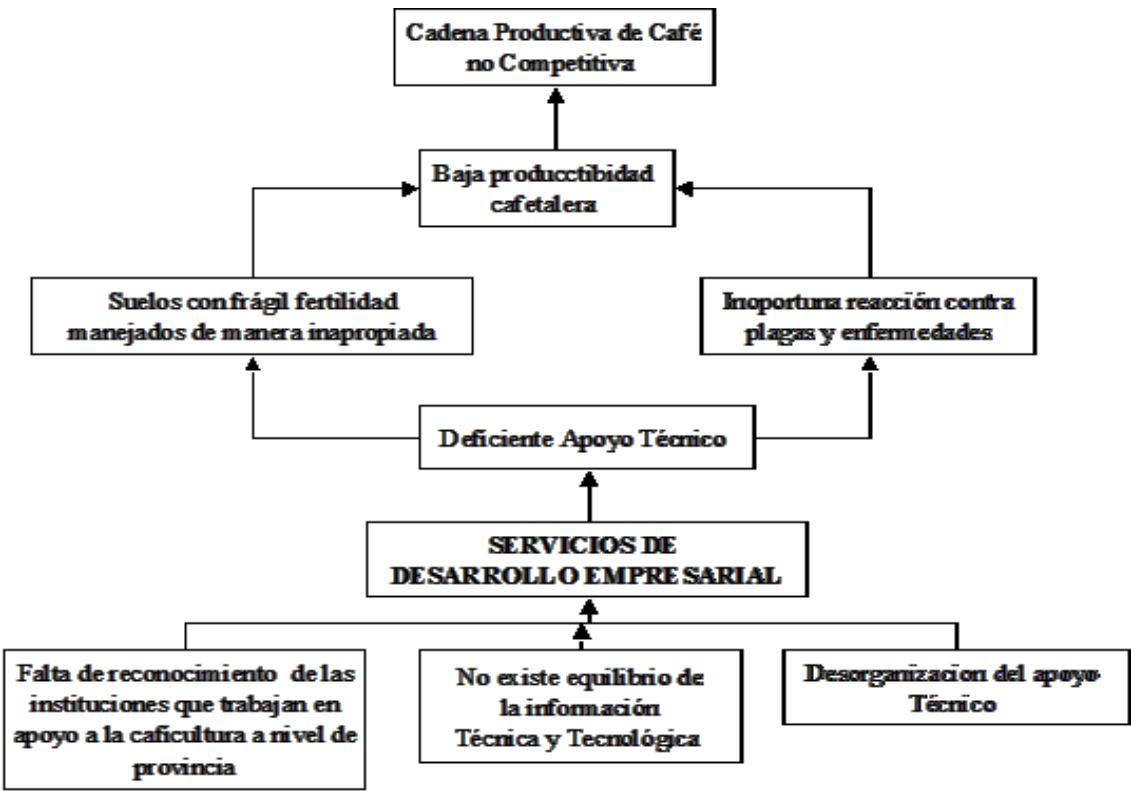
Cadena Productiva de Café no Competitiva

Baja producctibidad cafetalera

Suelos con frágil fertilidad manejados de manera inapropiada

Inoportuna reacción contra plagas y enfermedades

Deficiente Apoyo Técnico

SERVICIOS DE DESARROLLO EMPRESARIAL

Falta de reconocimiento de las instituciones que trabajan en apoyo a la caficultura a nivel de provincia

No existe equilibrio de la información Técnica y Tecnológica

Desorganizacion del apoyo Técnico